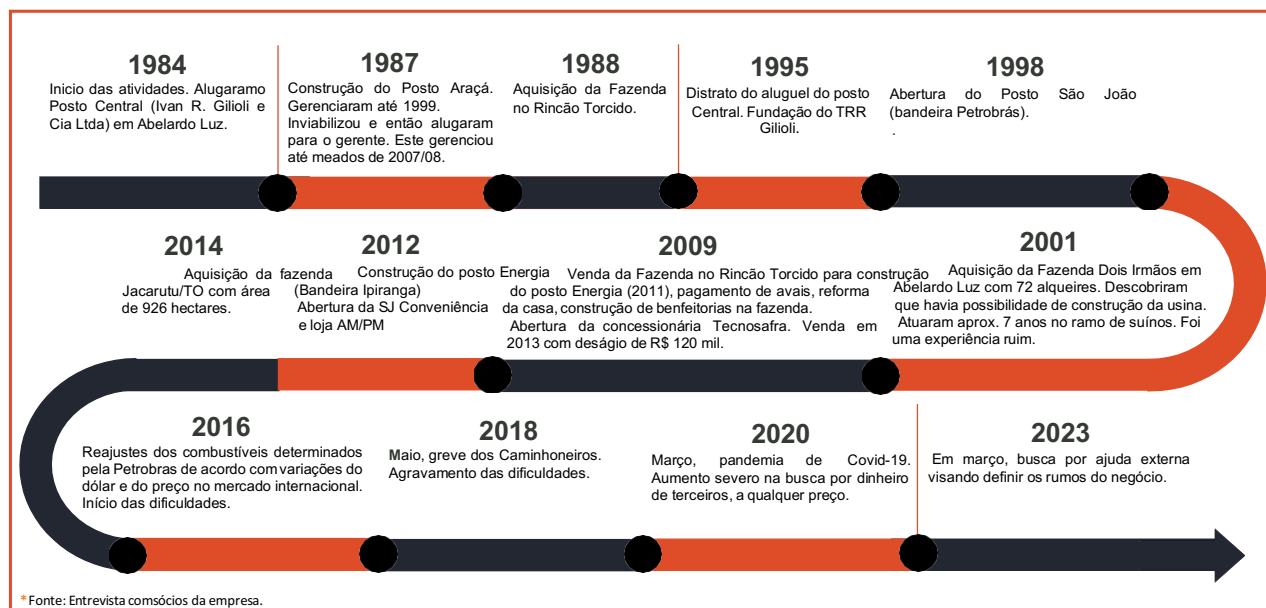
1984
Inicio das atividades. Alugaramo Posto Central (Ivan R. Gilioli e Cia Ltda) em Abelardo Luz.

1987
Construção do Posto Araçá. Gerenciaram até 1999. Inviabilizou e então alugaram para o gerente. Este gerenciou até meados de 2007/08.

1988
Aquisição da Fazenda no Rincão Torcido.

1995
Distrato do aluguel do posto Central. Fundação do TRR Gilioli.

1998
Abertura do Posto São João (bandeira Petrobrás).
.

2014
Aquisição da fazenda Jacarutu/TO com área de 926 hectares.

2012
Construção do posto Energia (Bandeira Ipiranga)
Abertura da SJ Conveniência e loja AM/PM

2009
Venda da Fazenda no Rincão Torcido para construção do posto Energia (2011), pagamento de avais, reforma da casa, construção de benfeitorias na fazenda.
Abertura da concessionária Tecnosafra. Venda em 2013 com deságio de R$ 120 mil.

2001
Aquisição da Fazenda Dois Irmãos em Abelardo Luz com 72 alqueires. Descobriram que havia possibilidade de construção da usina. Atuaram aprox. 7 anos no ramo de suínos. Foi uma experiência ruim.

2016
Reajustes dos combustíveis determinados pela Petrobras de acordo comvariações do dólar e do preço no mercado internacional. Início das dificuldades.

2018
Maio, greve dos Caminhoneiros. Agravamento das dificuldades.

2020
Março, pandemia de Covid-19. Aumento severo na busca por dinheiro de terceiros, a qualquer preço.

2023
Em março, busca por ajuda externa visando definir os rumos do negócio.

*Fonte: Entrevista comsócios da empresa.